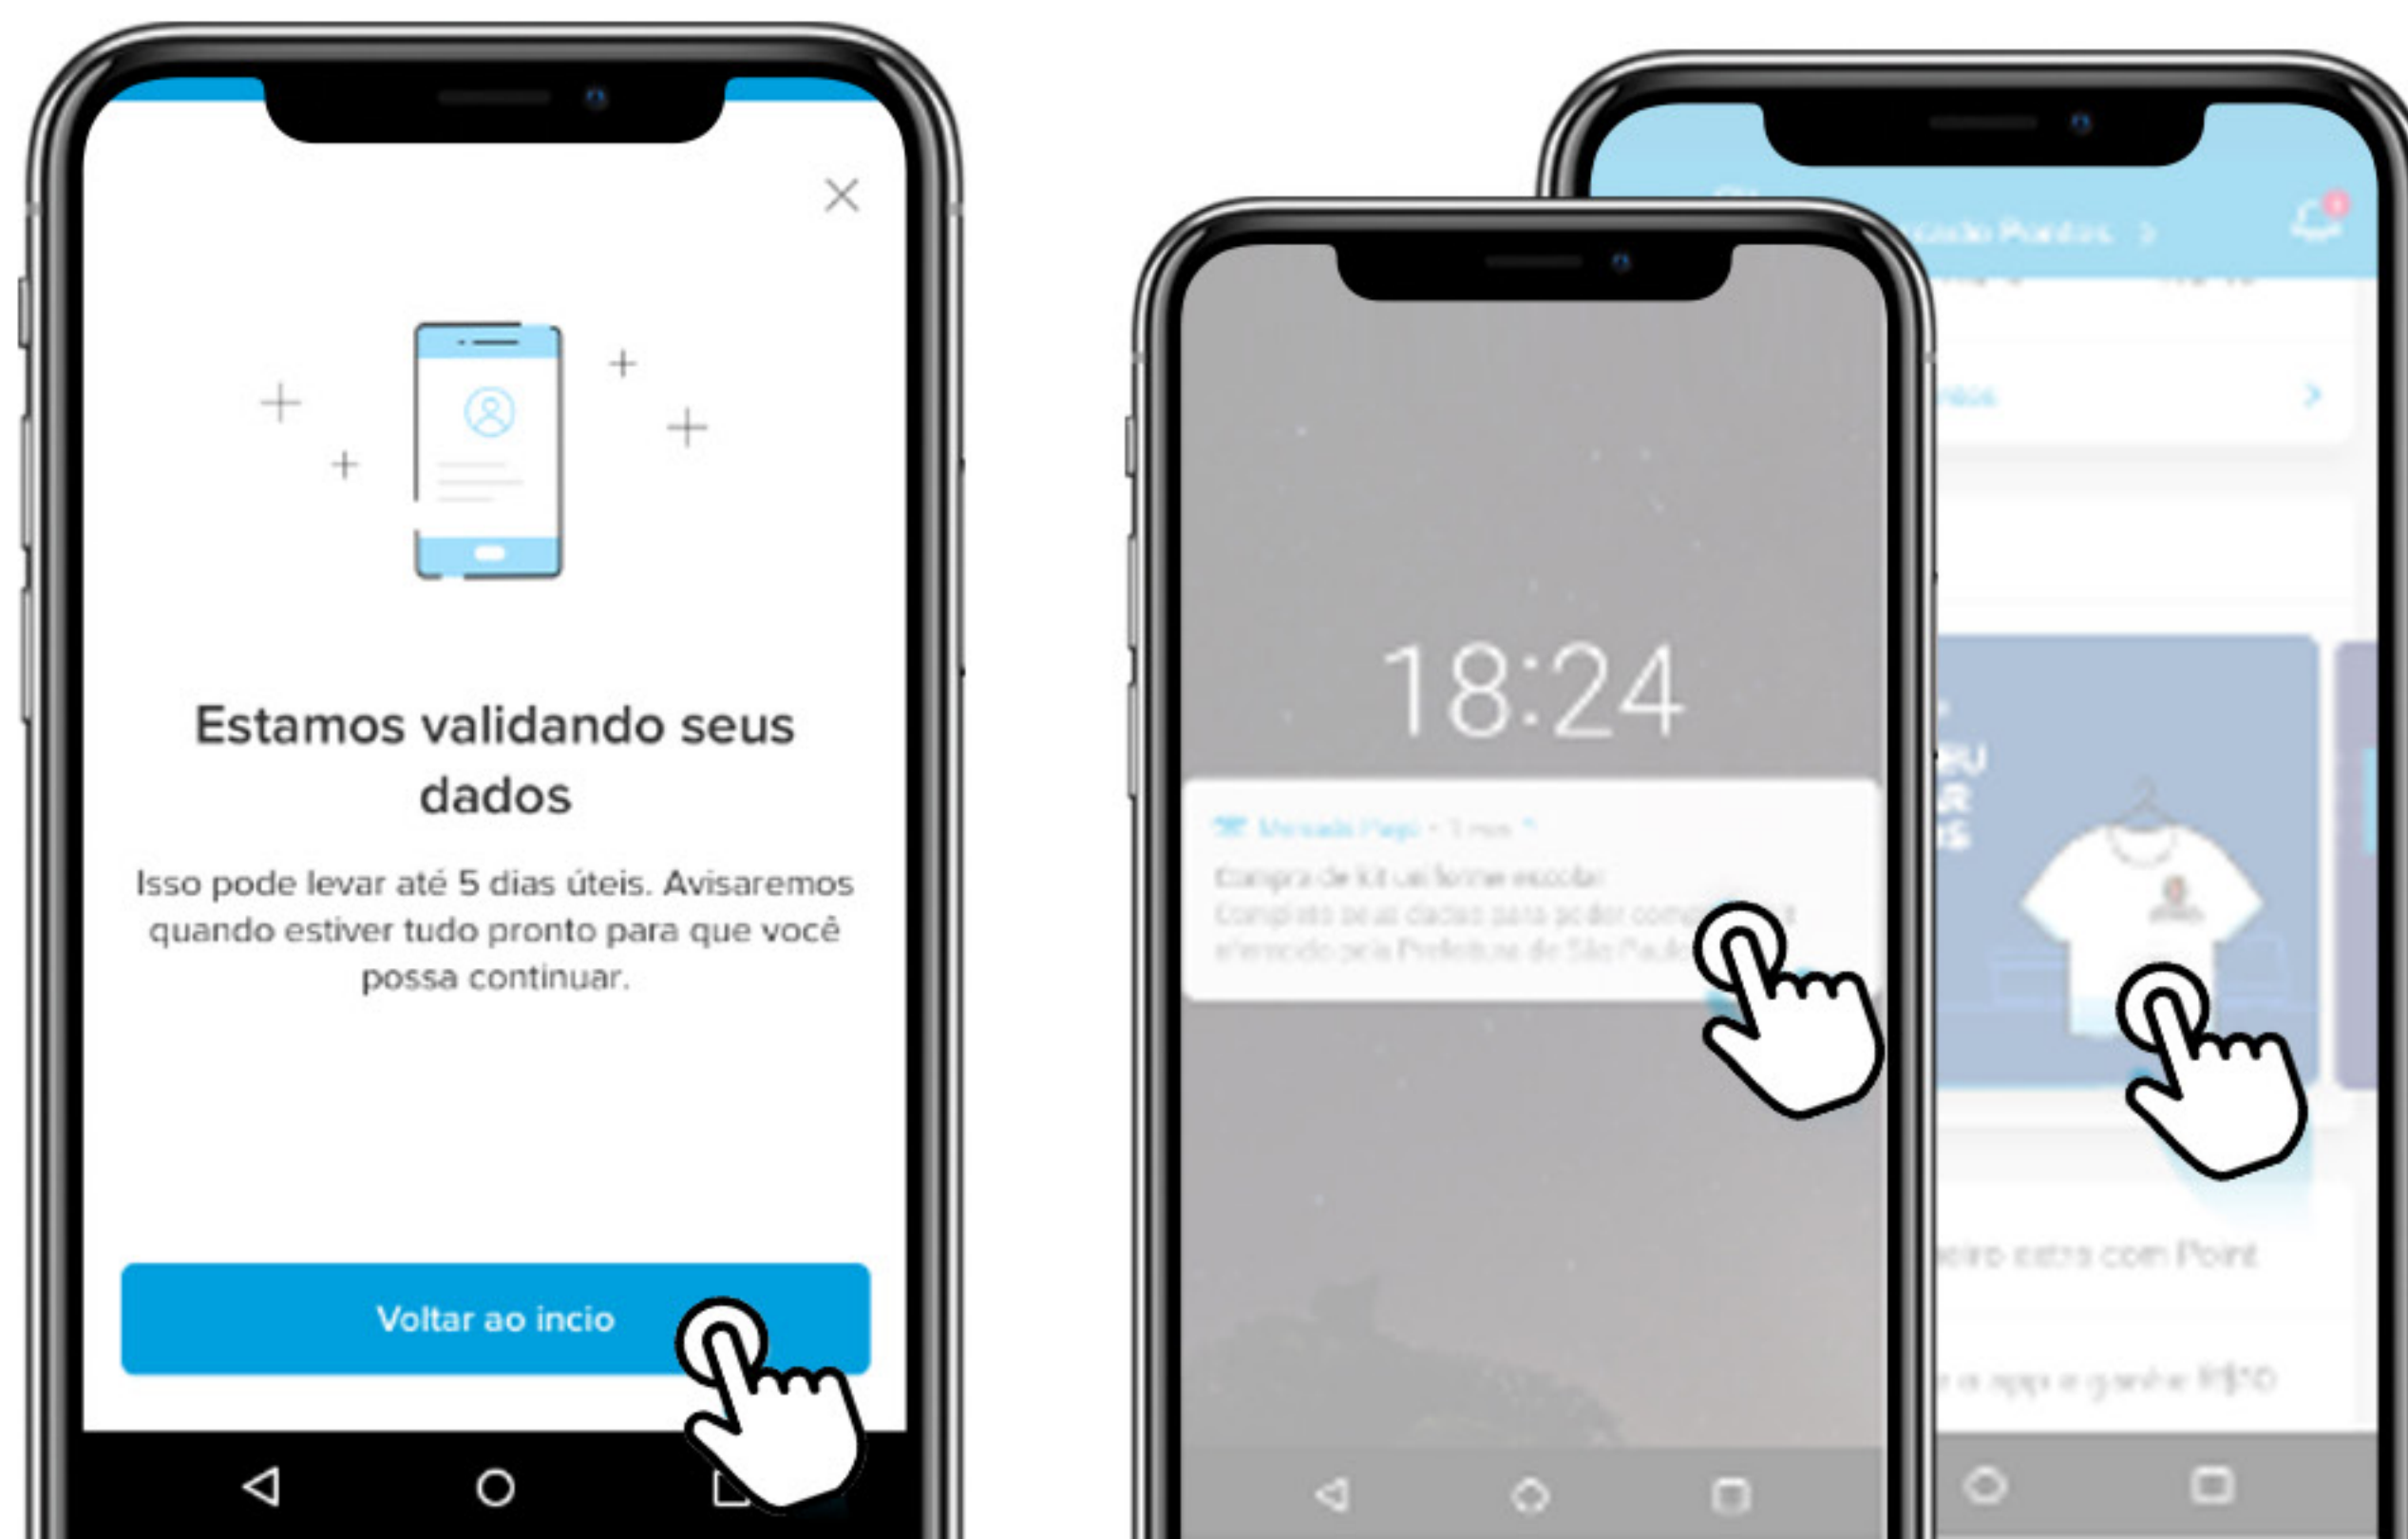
Estamos validando seus dados

Isso pode levar até 5 dias úteis. Avisaremos quando estiver tudo pronto para que você possa continuar.

Voltar ao incio

18:24

Mercado Pago • 1 min

Compra de kit uniforme escolar

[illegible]

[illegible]

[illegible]

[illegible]